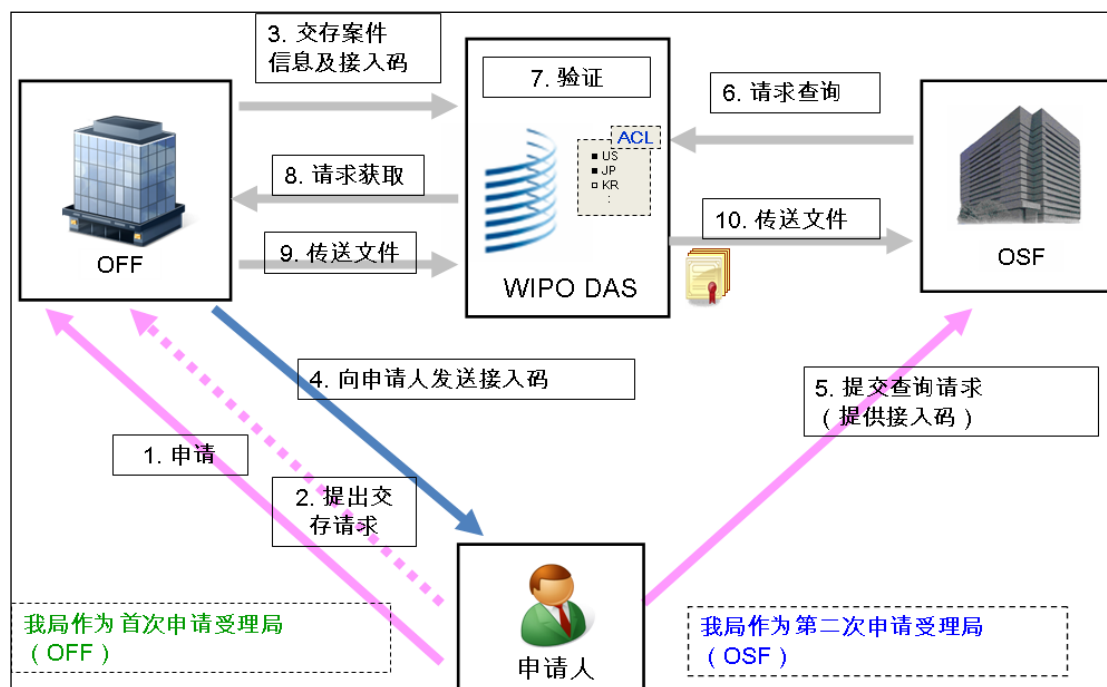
3. 交存案件信息及接入码

7. 验证

6. 请求查询

ACL
US
JP
KR
:

OFF

8. 请求获取

10. 传送文件

9. 传送文件

WIPO DAS

OSF

4. 向申请人发送接入码

5. 提交查询请求（提供接入码）

1. 申请

2. 提出交存请求

我局作为首次申请受理局（OFF）

申请人

我局作为第二次申请受理局（OSF）